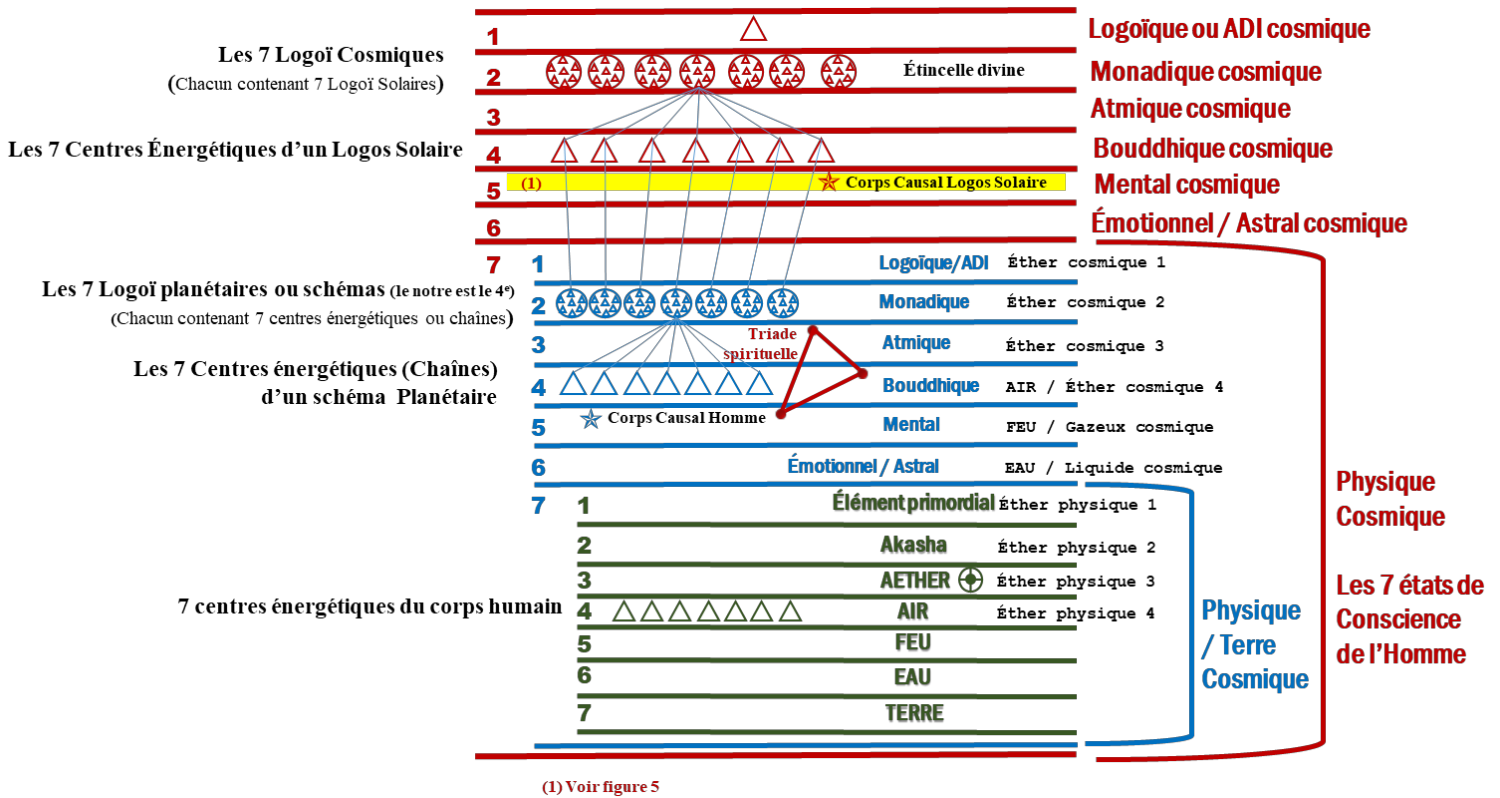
Les 7 Logoï Cosmiques
(Chacun contenant 7 Logoï Solaires)

1 Logoïque ou ADI cosmique
2 Étincelle divine Monadique cosmique
3 Atmique cosmique

Les 7 Centres Énergétiques d'un Logos Solaire
4 Bouddhique cosmique
5 (1) Corps Causal Logos Solaire Mental cosmique
6 Émotionnel / Astral cosmique
7

1 Logoïque/ADI Éther cosmique 1

Les 7 Logoï planétaires ou schémas (le notre est le 4$^e$)
(Chacun contenant 7 centres énergétiques ou chaînes)
2 Monadique Éther cosmique 2
Triade spirituelle
3 Atmique Éther cosmique 3

Les 7 Centres énergétiques (Chaînes) d'un schéma Planétaire
4 Bouddhique AIR / Éther cosmique 4
5 Corps Causal Homme Mental FEU / Gazeux cosmique
6 Émotionnel / Astral EAU / Liquide cosmique
7
1 Élément primordial Éther physique 1
2 Akasha Éther physique 2
3 AETHER Éther physique 3
7 centres énergétiques du corps humain
4 AIR Éther physique 4
5 FEU
6 EAU
7 TERRE

Physique / Terre Cosmique

Physique Cosmique

Les 7 états de Conscience de l'Homme

(1) Voir figure 5